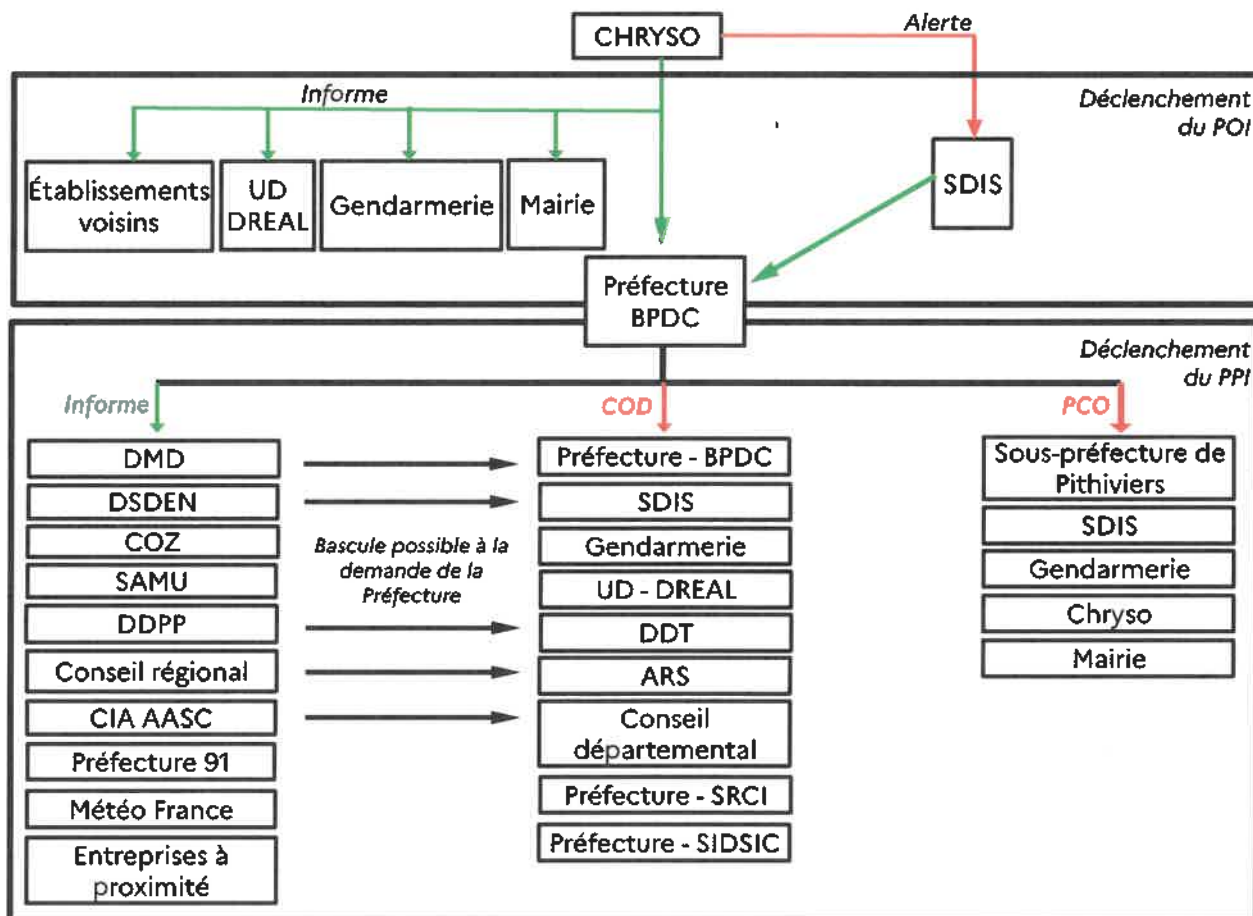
CHRYSO

Alerte

Informe

Déclenchement du POI

Établissements voisins

UD DREAL

Gendarmerie

Mairie

SDIS

Préfecture BPDC

Déclenchement du PPI

Informe

COD

PCO

DMD

DSDEN

COZ

SAMU

DDPP

Conseil régional

CIA AASC

Préfecture 91

Météo France

Entreprises à proximité

Bascule possible à la demande de la Préfecture

Préfecture - BPDC

SDIS

Gendarmerie

UD - DREAL

DDT

ARS

Conseil départemental

Préfecture - SRCI

Préfecture - SIDSIC

Sous-préfecture de Pithiviers

SDIS

Gendarmerie

Chryso

Mairie